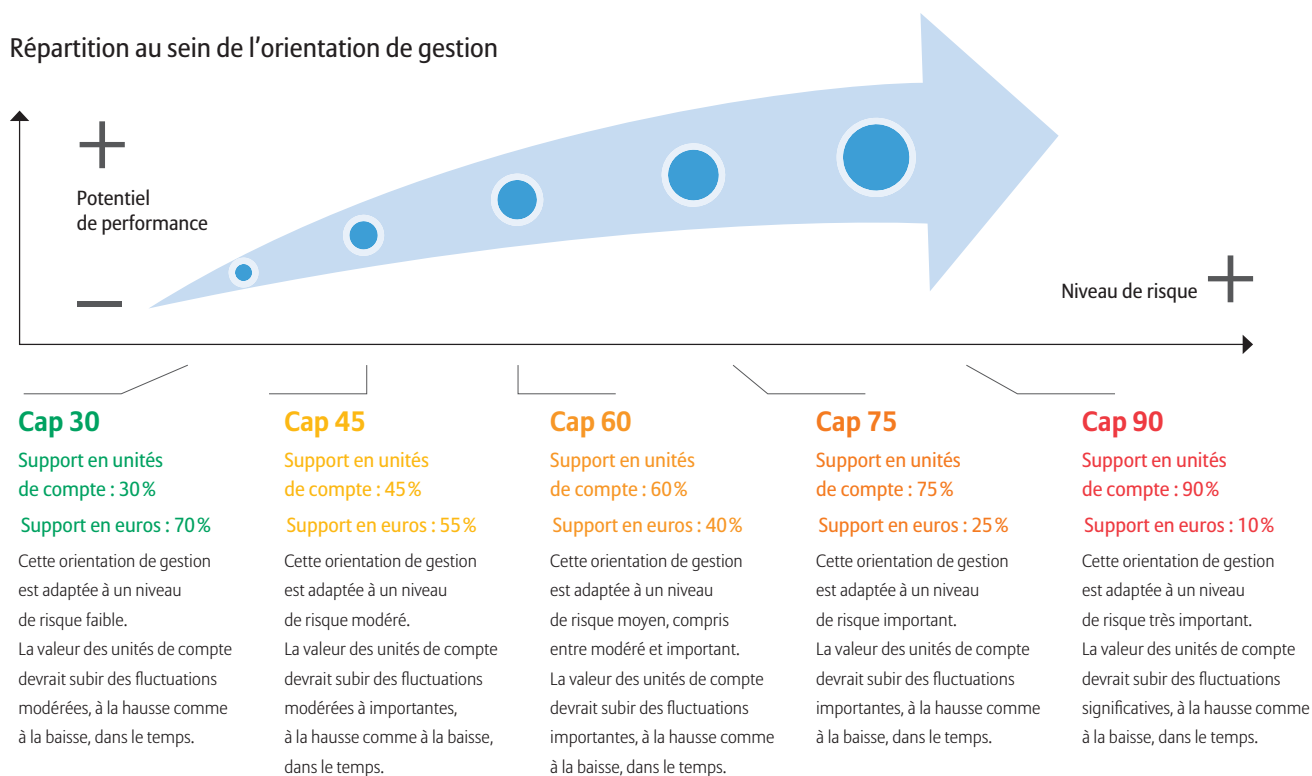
Répartition au sein de l'orientation de gestion

+

Potentiel de performance

—

Niveau de risque +

Cap 30

Support en unités de compte : 30%

Support en euros : 70%

Cette orientation de gestion est adaptée à un niveau de risque faible. La valeur des unités de compte devrait subir des fluctuations modérées, à la hausse comme à la baisse, dans le temps.

Cap 45

Support en unités de compte : 45%

Support en euros : 55%

Cette orientation de gestion est adaptée à un niveau de risque modéré. La valeur des unités de compte devrait subir des fluctuations modérées à importantes, à la hausse comme à la baisse, dans le temps.

Cap 60

Support en unités de compte : 60%

Support en euros : 40%

Cette orientation de gestion est adaptée à un niveau de risque moyen, compris entre modéré et important. La valeur des unités de compte devrait subir des fluctuations importantes, à la hausse comme à la baisse, dans le temps.

Cap 75

Support en unités de compte : 75%

Support en euros : 25%

Cette orientation de gestion est adaptée à un niveau de risque important. La valeur des unités de compte devrait subir des fluctuations importantes, à la hausse comme à la baisse, dans le temps.

Cap 90

Support en unités de compte : 90%

Support en euros : 10%

Cette orientation de gestion est adaptée à un niveau de risque très important. La valeur des unités de compte devrait subir des fluctuations significatives, à la hausse comme à la baisse, dans le temps.